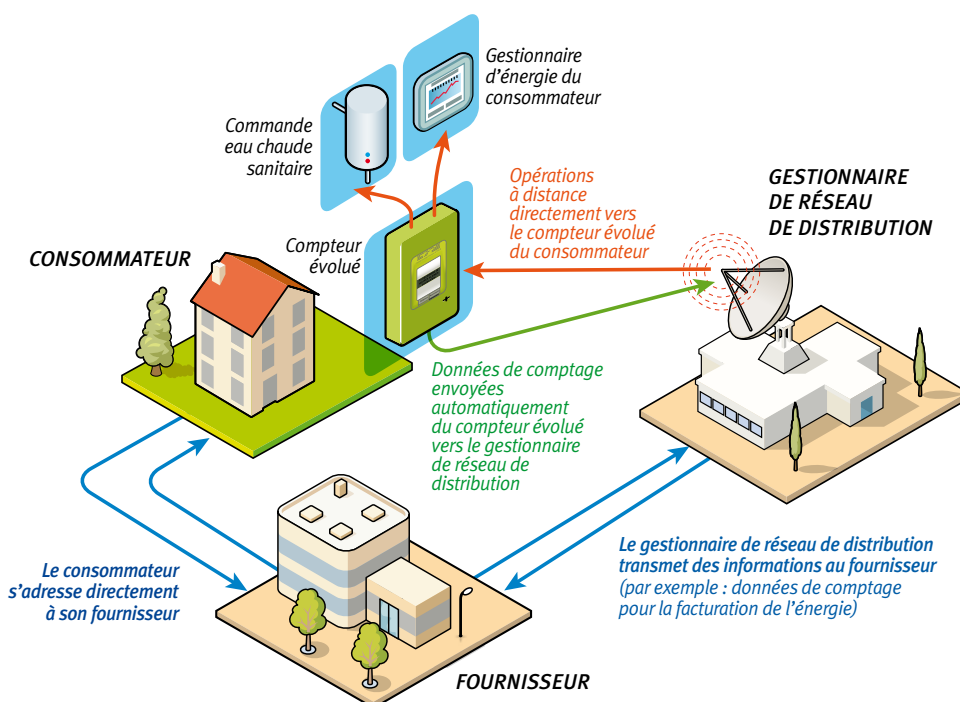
Gestionnaire d'énergie du consommateur

Commande eau chaude sanitaire

Opérations à distance directement vers le compteur évolué du consommateur

GESTIONNAIRE DE RÉSEAU DE DISTRIBUTION

Compteur évolué

CONSOMMATEUR

Données de comptage envoyées automatiquement du compteur évolué vers le gestionnaire de réseau de distribution

Le consommateur s'adresse directement à son fournisseur

Le gestionnaire de réseau de distribution transmet des informations au fournisseur (par exemple : données de comptage pour la facturation de l'énergie)

FOURNISSEUR